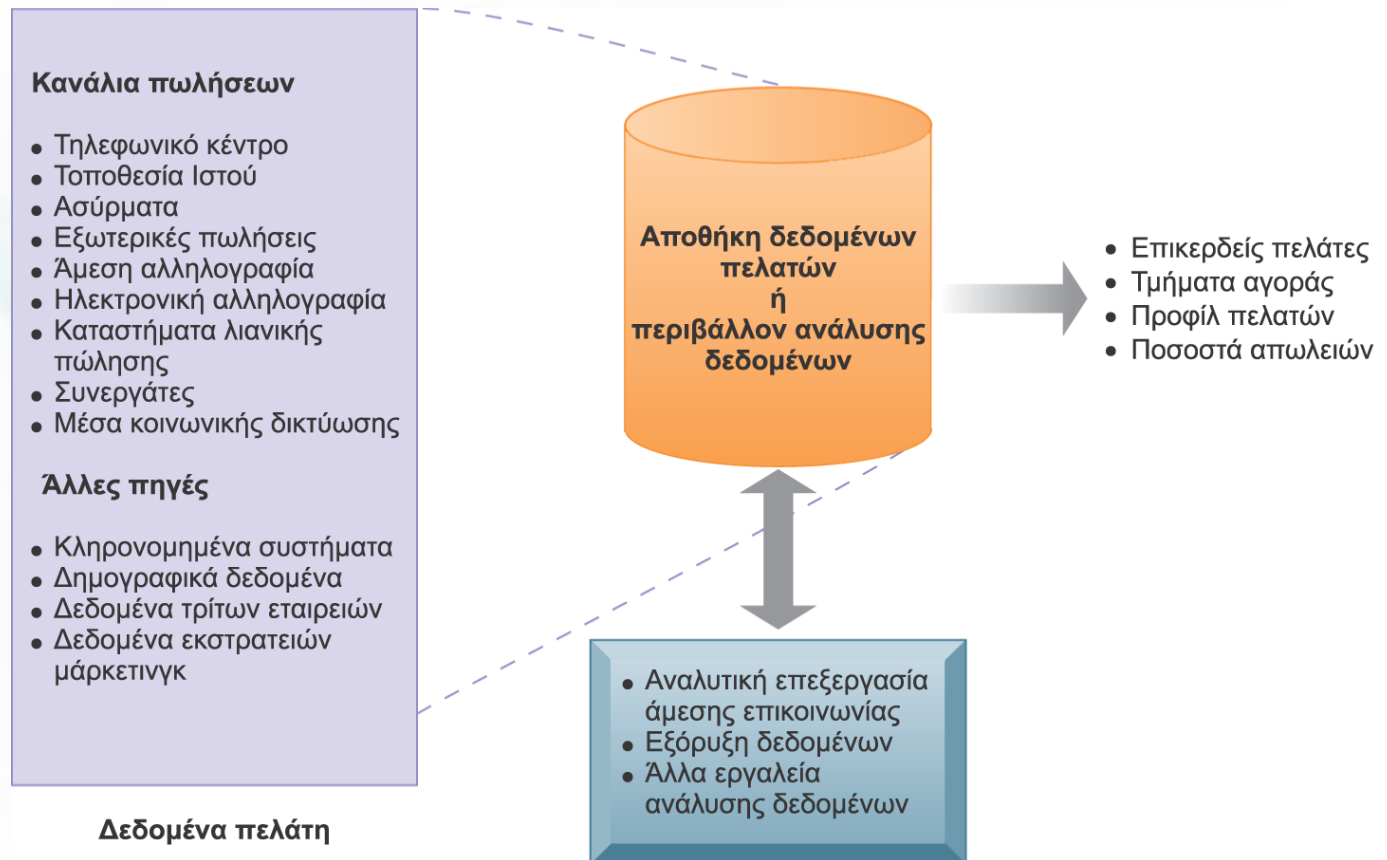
Κανάλια πωλήσεων

- Τηλεφωνικό κέντρο
- Τοποθεσία Ιστού
- Ασύρματα
- Εξωτερικές πωλήσεις
- Άμεση αλληλογραφία
- Ηλεκτρονική αλληλογραφία
- Καταστήματα λιανικής πώλησης
- Συνεργάτες
- Μέσα κοινωνικής δικτύωσης

Άλλες πηγές

- Κληρονομημένα συστήματα
- Δημογραφικά δεδομένα
- Δεδομένα τρίτων εταιρειών
- Δεδομένα εκστρατειών μάρκετινγκ

Δεδομένα πελάτη

Αποθήκη δεδομένων πελατών ή περιβάλλον ανάλυσης δεδομένων

- Επικερδείς πελάτες
- Τμήματα αγοράς
- Προφίλ πελατών
- Ποσοστά απωλειών

- Αναλυτική επεξεργασία άμεσης επικοινωνίας
- Εξόρυξη δεδομένων
- Άλλα εργαλεία ανάλυσης δεδομένων